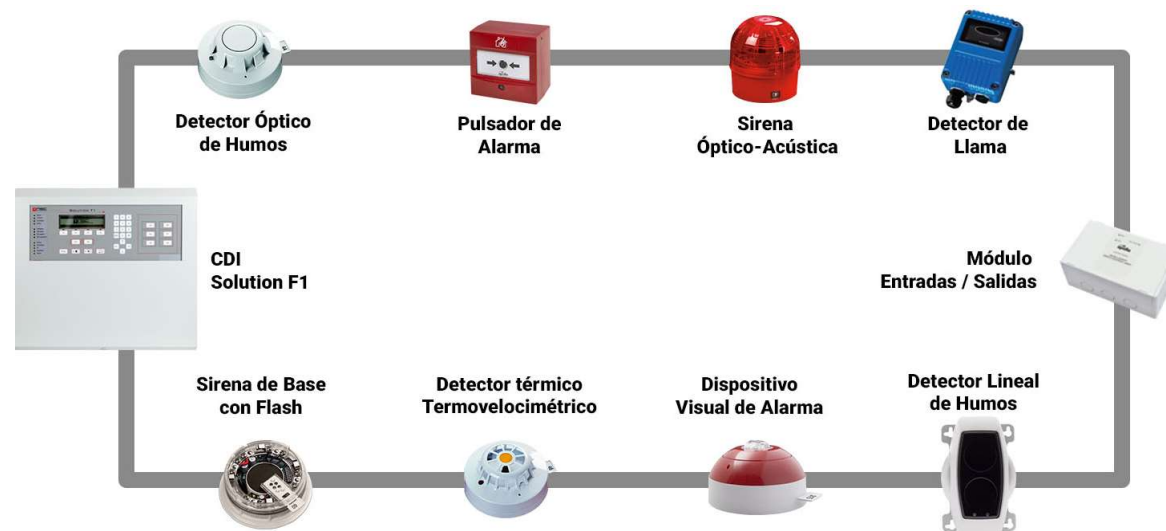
Detector Óptico de Humos

Pulsador de Alarma

Sirena Óptico-Acústica

Detector de Llama

CDI Solution F1

Módulo Entradas / Salidas

Sirena de Base con Flash

Detector térmico Termovelocimétrico

Dispositivo Visual de Alarma

Detector Lineal de Humos